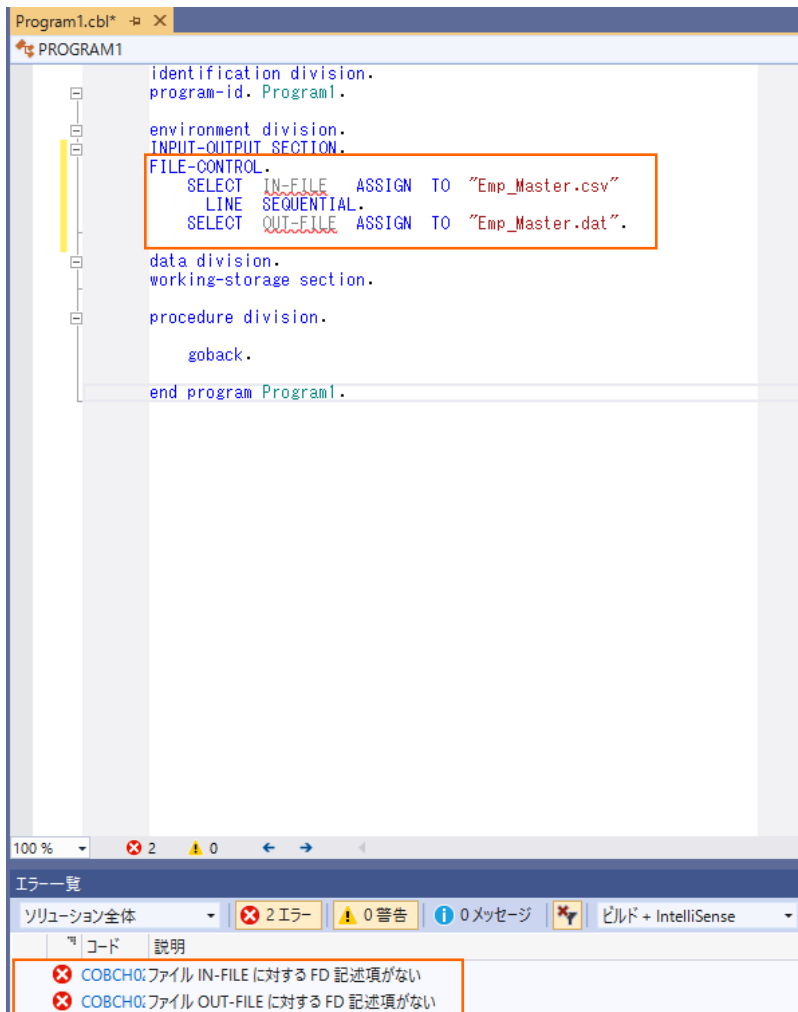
Program1.cbl* ⊣ ✕

PROGRAM1

identification division.
program-id. Program1.

environment division.
INPUT-OUTPUT SECTION.
FILE-CONTROL.
SELECT IN-FILE ASSIGN TO "Emp_Master.csv"
LINE SEQUENTIAL.
SELECT OUT-FILE ASSIGN TO "Emp_Master.dat".

data division.
working-storage section.

procedure division.

goback.

end program Program1.

100 % 2 0

エラー一覧

ソリューション全体 2 エラー 0 警告 0 メッセージ ビルド + IntelliSense

コード 説明

COBCH0 ファイル IN-FILE に対する FD 記述項がない
COBCH0 ファイル OUT-FILE に対する FD 記述項がない